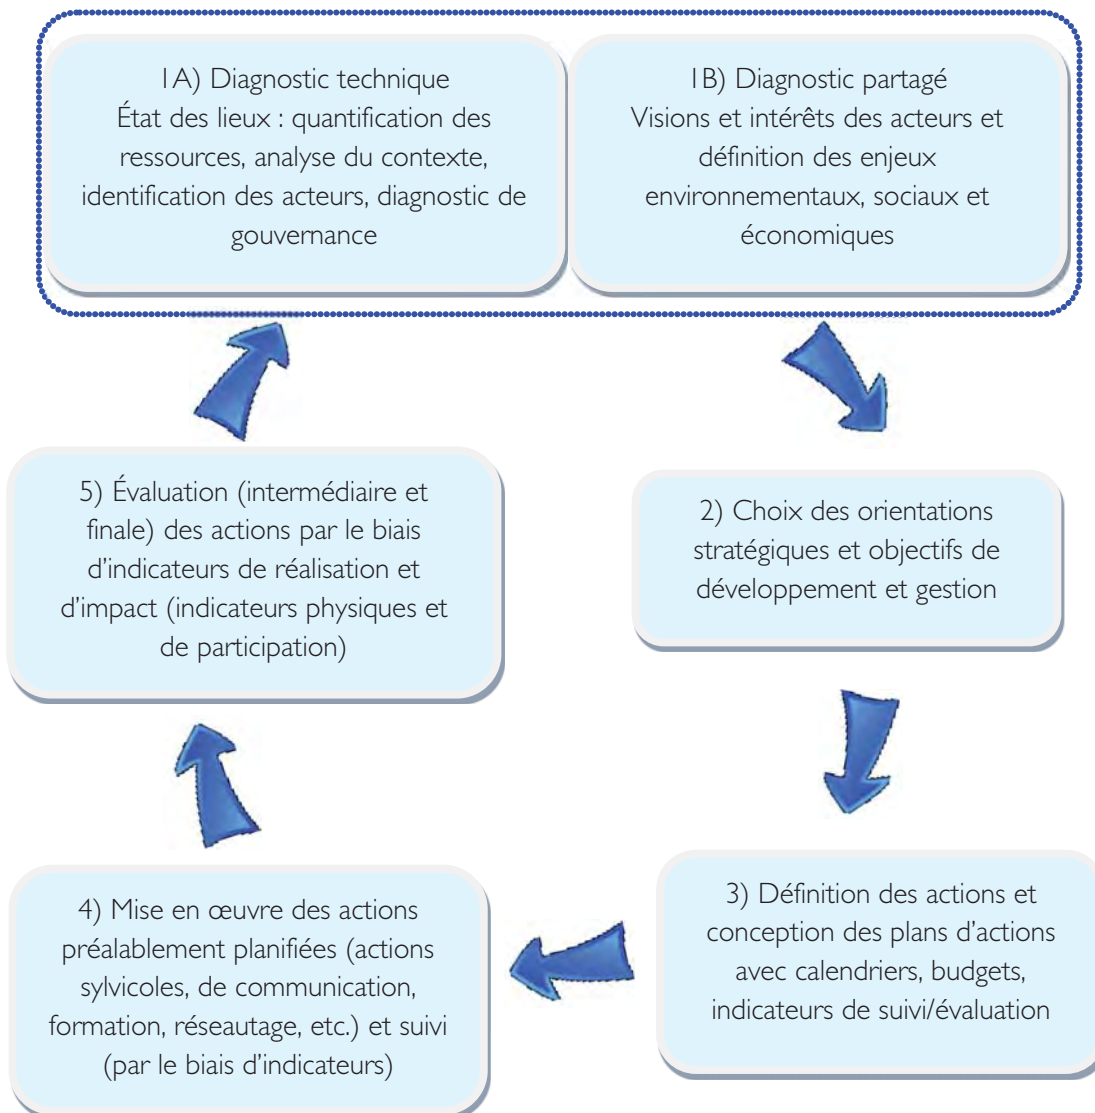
1A) Diagnostic technique
État des lieux : quantification des ressources, analyse du contexte, identification des acteurs, diagnostic de gouvernance

1B) Diagnostic partagé
Visions et intérêts des acteurs et définition des enjeux environnementaux, sociaux et économiques

2) Choix des orientations stratégiques et objectifs de développement et gestion

3) Définition des actions et conception des plans d'actions avec calendriers, budgets, indicateurs de suivi/évaluation

4) Mise en œuvre des actions préalablement planifiées (actions sylvicoles, de communication, formation, réseautage, etc.) et suivi (par le biais d'indicateurs)

5) Évaluation (intermédiaire et finale) des actions par le biais d'indicateurs de réalisation et d'impact (indicateurs physiques et de participation)